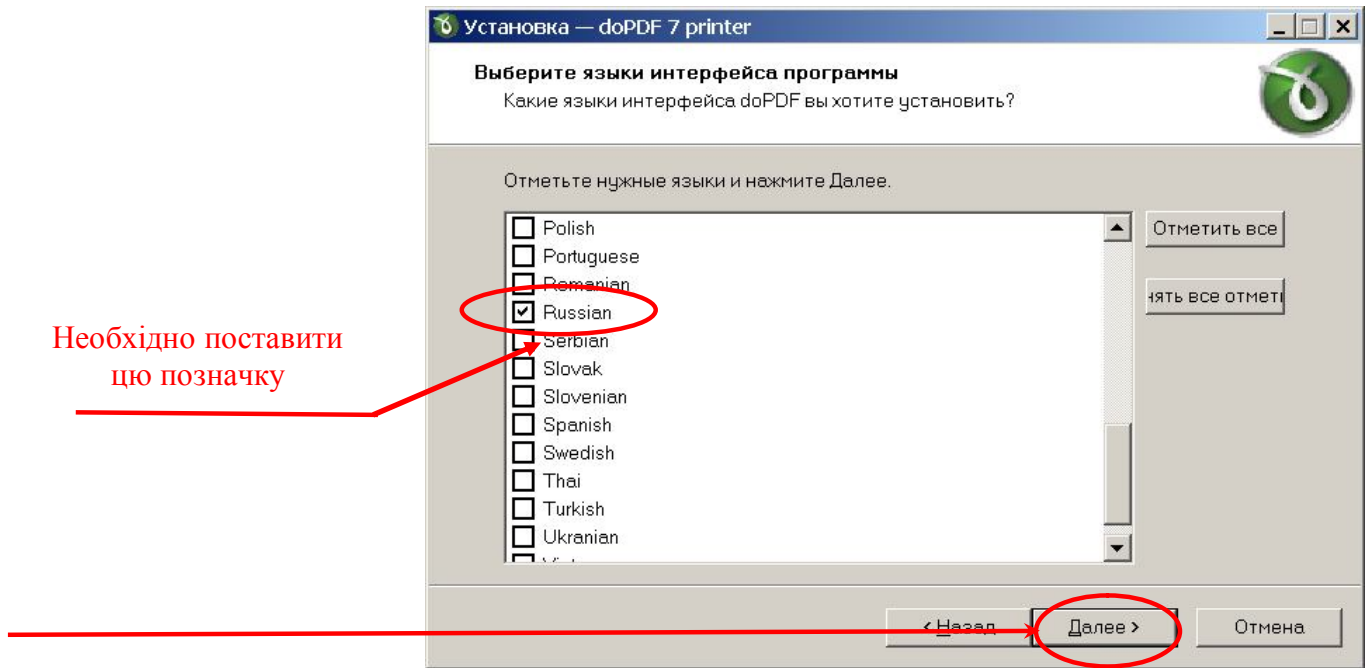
Установка — doPDF 7 printer

Выберите языки интерфейса программы

Какие языки интерфейса doPDF вы хотите установить?

Отметьте нужные языки и нажмите Далее.

Polish
Portuguese
Romanian
Russian
Serbian
Slovak
Slovenian
Spanish
Swedish
Thai
Turkish
Ukranian
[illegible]

Отметить все

нять все отмет

Необхідно поставити цю позначку

< Назад

Далее >

Отмена